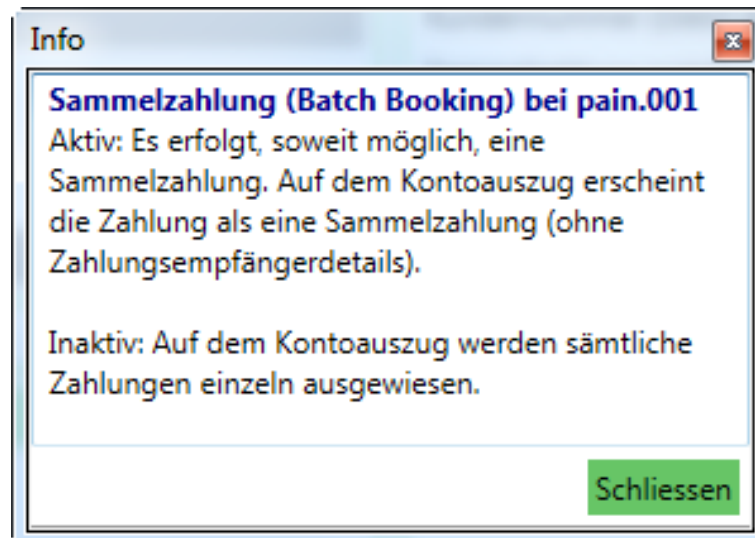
Info

**Sammelzahlung (Batch Booking) bei pain.001**
Aktiv: Es erfolgt, soweit möglich, eine Sammelzahlung. Auf dem Kontoauszug erscheint die Zahlung als eine Sammelzahlung (ohne Zahlungsempfängerdetails).

Inaktiv: Auf dem Kontoauszug werden sämtliche Zahlungen einzeln ausgewiesen.

Schliessen